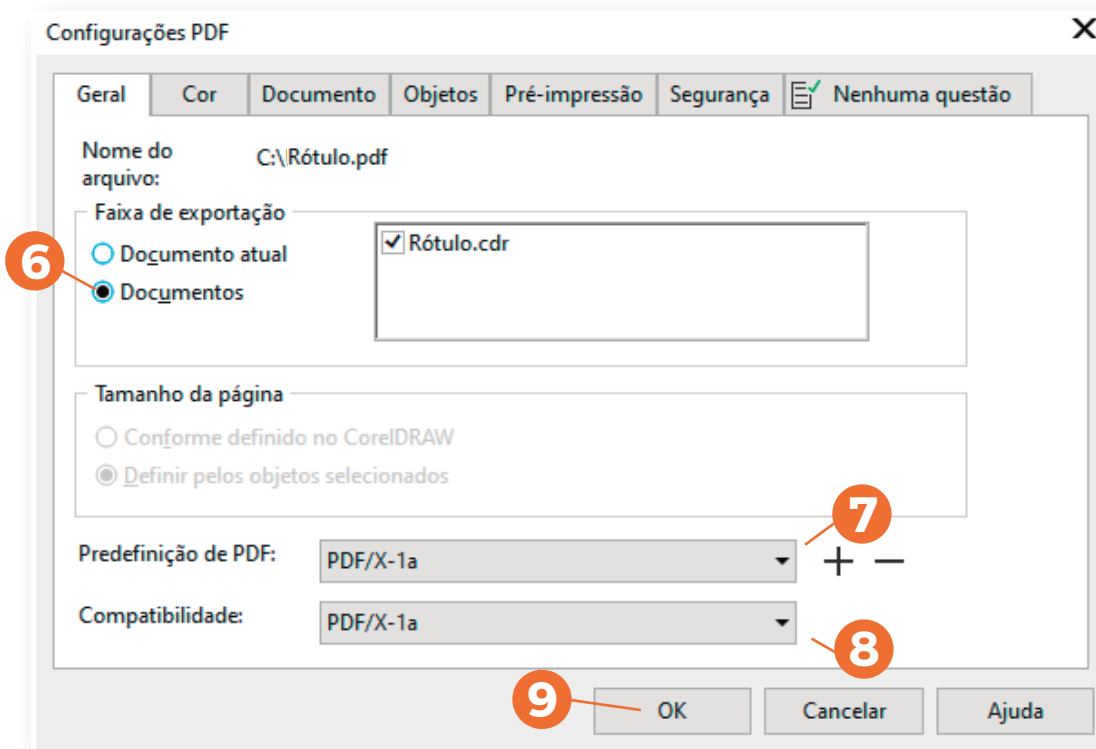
Configurações PDF

Geral | Cor | Documento | Objetos | Pré-impressão | Segurança | Nenhuma questão

Nome do arquivo: C:\Rótulo.pdf

Faixa de exportação
6
Documento atual
Documentos
Rótulo.cdr

Tamanho da página
Conforme definido no CorelDRAW
Definir pelos objetos selecionados

7
Predefinição de PDF: PDF/X-1a
+ −

Compatibilidade: PDF/X-1a
8

9
OK
Cancelar
Ajuda